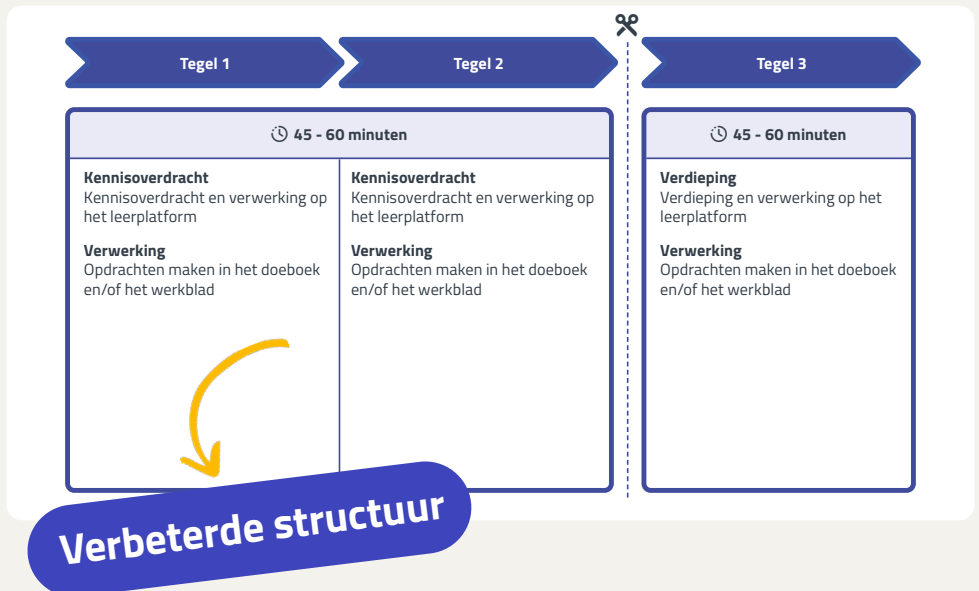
Tegel 1

Tegel 2

Tegel 3

45 - 60 minuten

Kennisoverdracht
Kennisoverdracht en verwerking op het leerplatform

Verwerking
Opdrachten maken in het doeboek en/of het werkblad

Kennisoverdracht
Kennisoverdracht en verwerking op het leerplatform

Verwerking
Opdrachten maken in het doeboek en/of het werkblad

45 - 60 minuten

Verdieping
Verdieping en verwerking op het leerplatform

Verwerking
Opdrachten maken in het doeboek en/of het werkblad

Verbeterde structuur